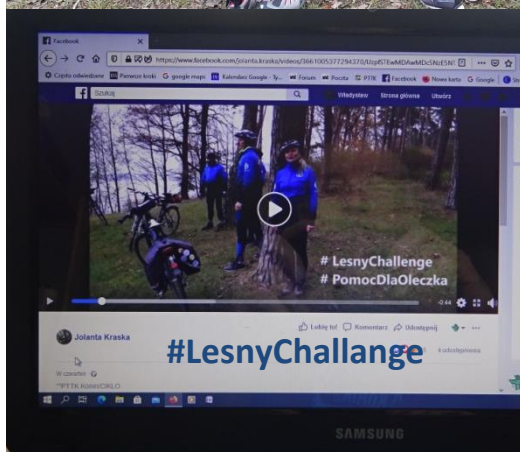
Facebook

https://www.facebook.com/jolanta.kraska/videos/366100537729437​0/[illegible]

Często odwiedzane Pierwsze kroki google maps Kalendarz Google - Ty... Forum Poczta PTTK Facebook Nowa karta Google

Szukaj

Wiedzysław Strona główna Utwórz

# LesnyChallenge
# PomocDlaOleczka

-0:44

Jolanta Kraska

Lubię to! Komentarz Udostępnij

4 udostępnienia

W czwartek

"PTTK Rowerowo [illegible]

#LesnyChallange

SAMSUNG